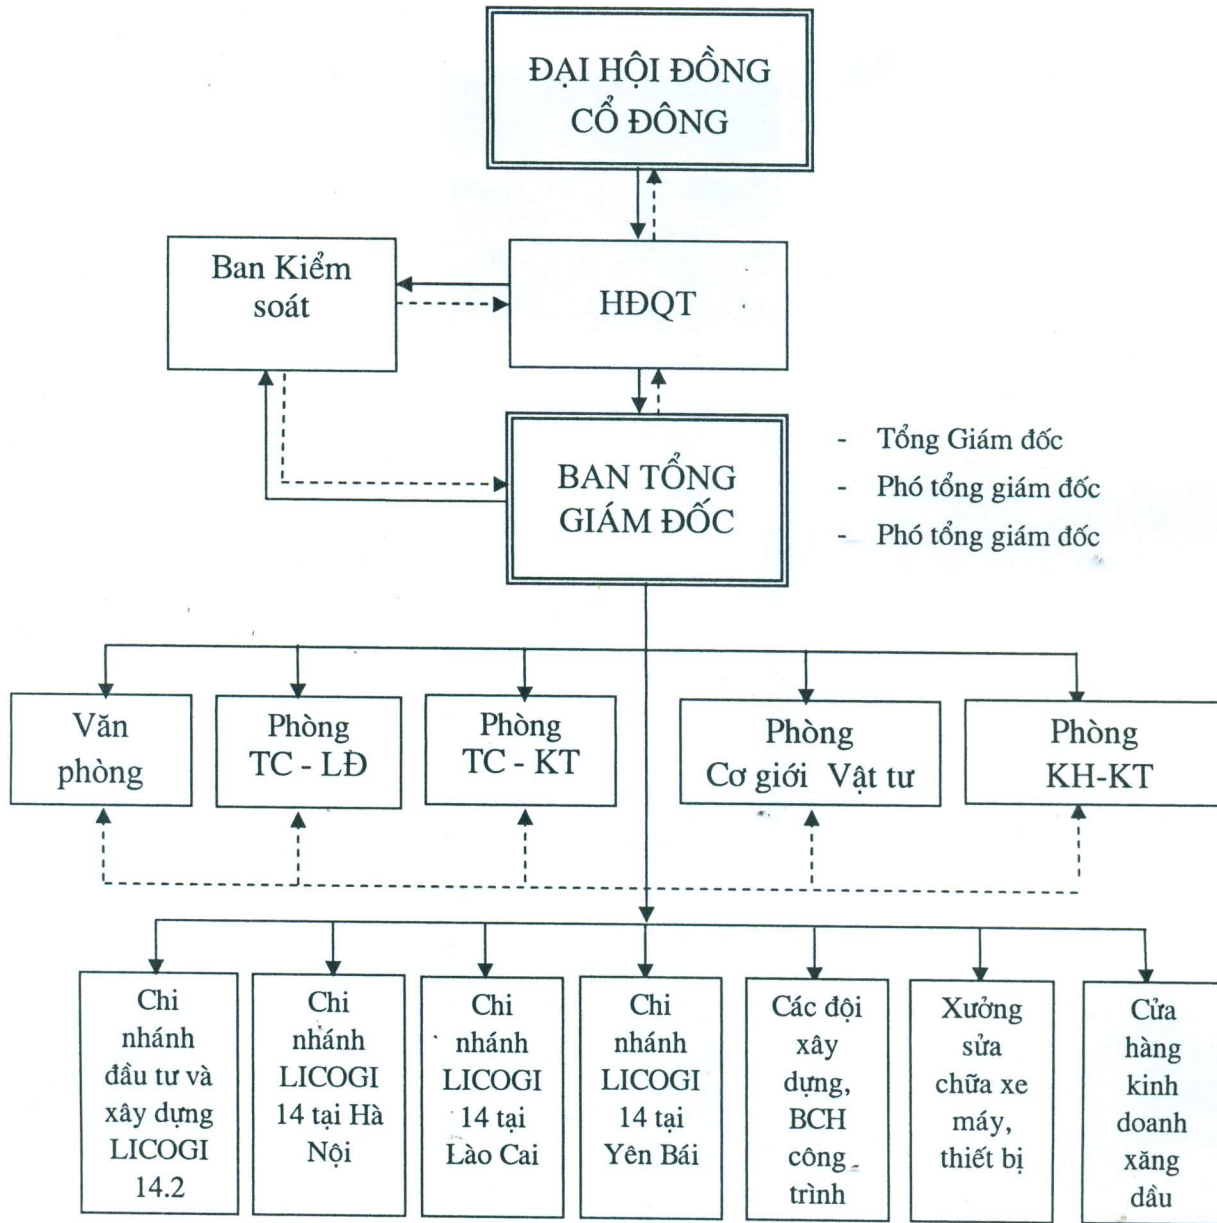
ĐẠI HỘI ĐỒNG CỔ ĐÔNG

Ban Kiểm soát

HĐQT

BAN TỔNG GIÁM ĐỐC

- Tổng Giám đốc
- Phó tổng giám đốc
- Phó tổng giám đốc

Văn phòng

Phòng TC - LĐ

Phòng TC - KT

Phòng Cơ giới Vật tư

Phòng KH-KT

Chi nhánh đầu tư và xây dựng LICOGI 14.2

Chi nhánh LICOGI 14 tại Hà Nội

Chi nhánh LICOGI 14 tại Lào Cai

Chi nhánh LICOGI 14 tại Yên Bái

Các đội xây dựng, BCH công trình

Xưởng sửa chữa xe máy, thiết bị

Cửa hàng kinh doanh xăng dầu